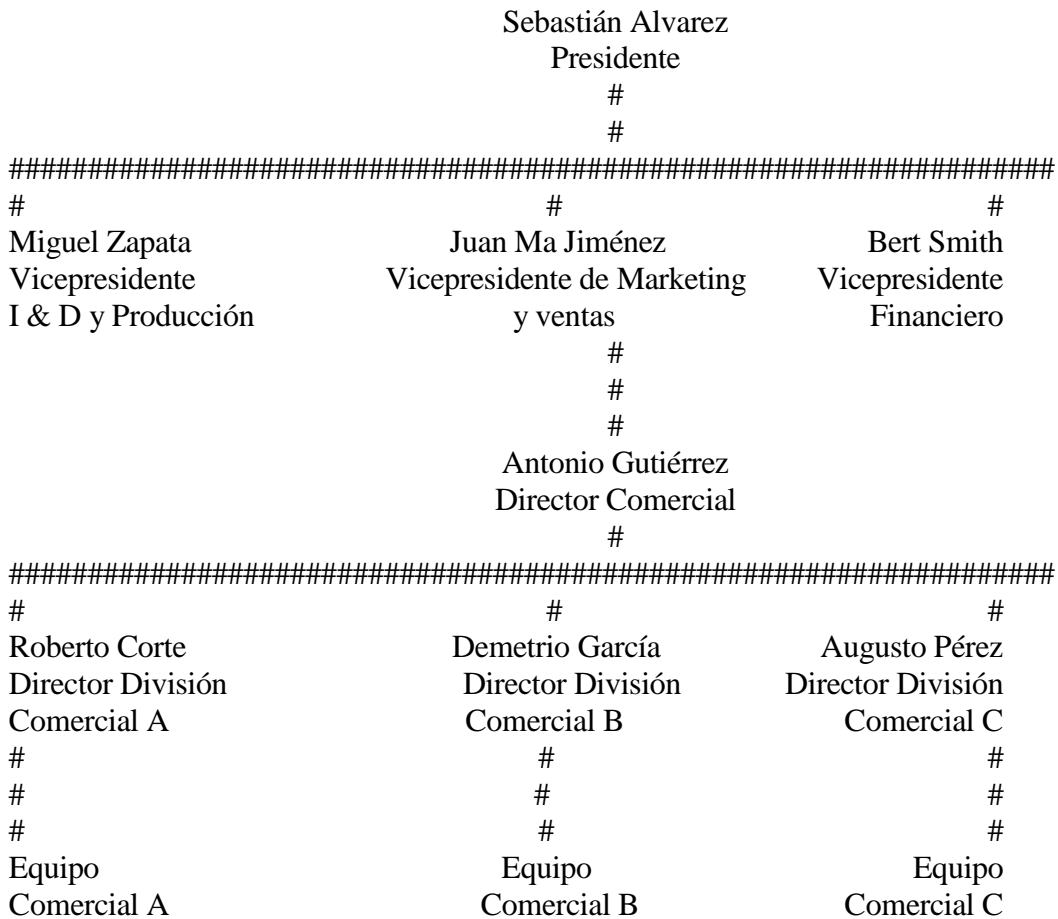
Sebastián Alvarez
Presidente
#
#
##################################################################
# # #
Miguel Zapata
Vicepresidente
I & D y Producción

Juan Ma Jiménez
Vicepresidente de Marketing y ventas
#
#
#
Antonio Gutiérrez
Director Comercial
#
##################################################################
# # #
Roberto Corte
Director División
Comercial A
#
#
#
Equipo
Comercial A

Demetrio García
Director División
Comercial B
#
#
#
Equipo
Comercial B

Augusto Pérez
Director División
Comercial C
#
#
#
Equipo
Comercial C

Bert Smith
Vicepresidente
Financiero